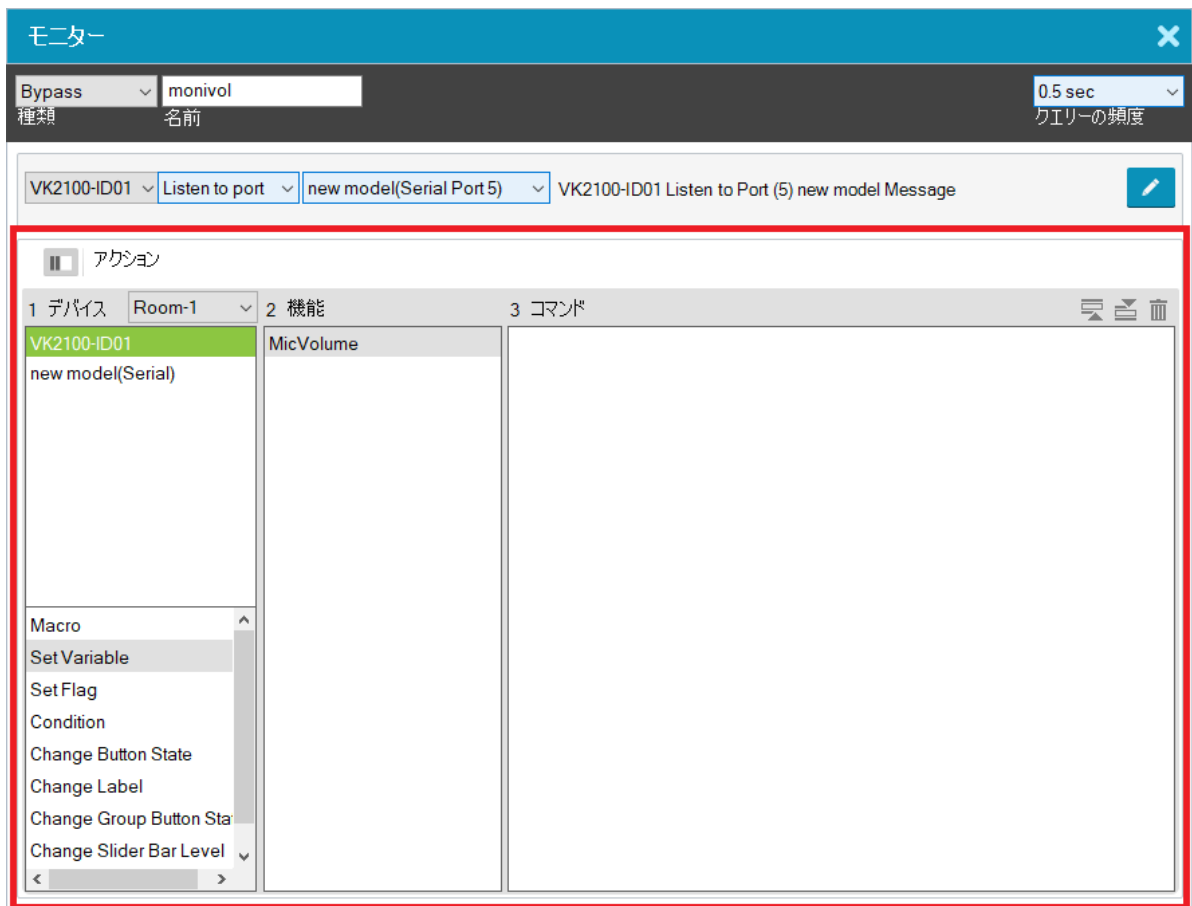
モニター

Bypass
種類
monivol
名前
0.5 sec
クエリーの頻度

VK2100-ID01 Listen to port new model(Serial Port 5) VK2100-ID01 Listen to Port (5) new model Message

アクション

1 デバイス Room-1
2 機能
3 コマンド

VK2100-ID01
new model(Serial)

MicVolume

Macro
Set Variable
Set Flag
Condition
Change Button State
Change Label
Change Group Button Sta
Change Slider Bar Level